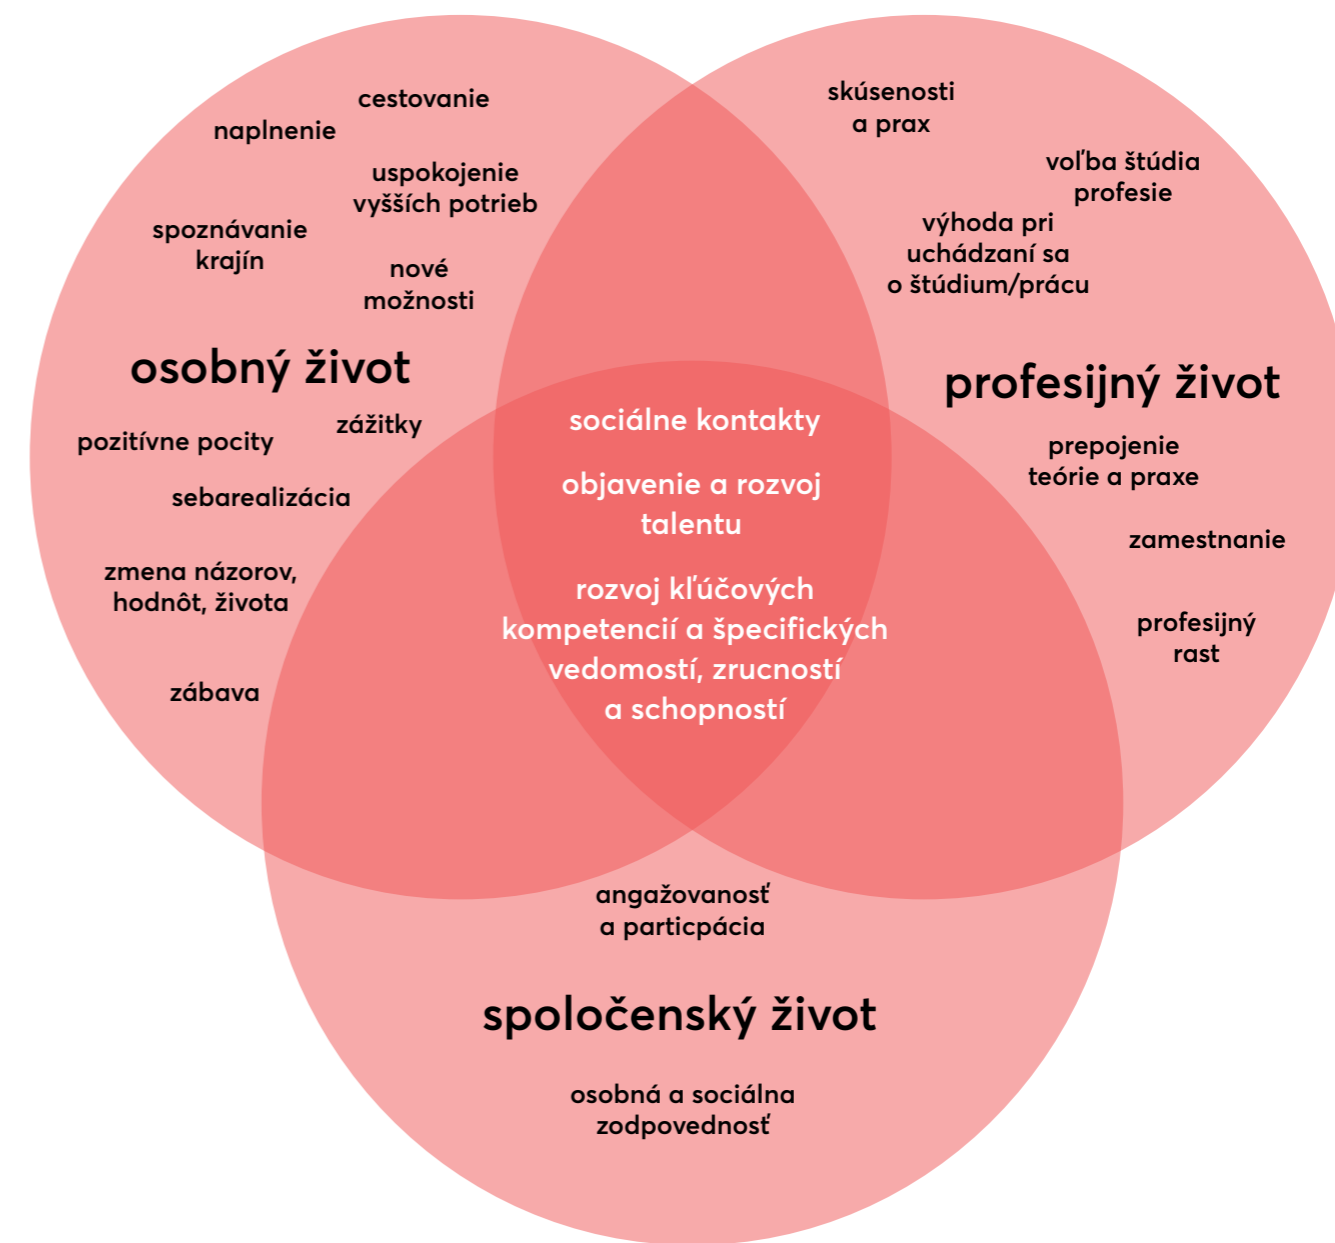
cestovanie

naplnenie

uspokojenie vyšších potrieb

spoznávanie krajín

nové možnosti

osobný život

zážitky

pozitívne pocity

sebarealizácia

zmena názorov, hodnôt, života

zábava

skúsenosti a prax

voľba štúdia profesie

výhoda pri uchádzaní sa o štúdium/prácu

profesijný život

prepojenie teórie a praxe

zamestnanie

profesijný rast

sociálne kontakty

objavenie a rozvoj talentu

rozvoj kľúčových kompetencií a špecifických vedomostí, zrucností a schopností

angažovanosť a particpácia

spoločenský život

osobná a sociálna zodpovednosť